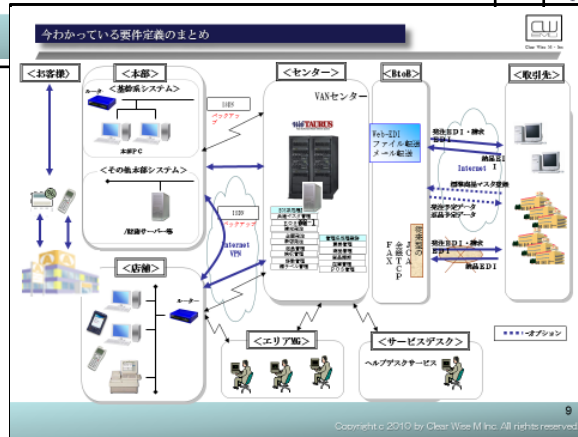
今わかっている要件定義のまとめ

Clear Wise M Inc.

＜お客様＞

＜本部＞

ルータ

＜基幹系システム＞

本部PC

＜その他本部システム＞

/財務サーバー等

＜店舗＞

ルーター

ISDN

バックアップ

ISDN

バックアップ

Internet VPN

＜センター＞

VANセンター

TAURUS

＜BtoB＞

Web-EDI
ファイル転送
メール転送

全銀TCP
FAX

＜取引先＞

発注EDI・納品

納品EDI

Internet

週間販売予定データ

発注予定データ

発注EDI・納品

納品EDI

＜エリアMG＞

＜サービスデスク＞

ヘルプデスクサービス

・・・オプション

9

Copyright c 2010 by Clear Wise M Inc. All rights reserved